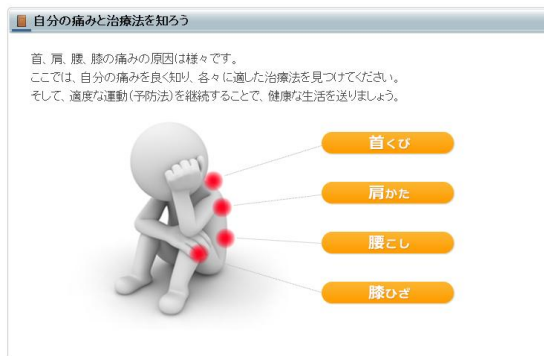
自分の痛みと治療法を知ろう

首、肩、腰、膝の痛みの原因は様々です。
ここでは、自分の痛みを良く知り、各々に適した治療法を見つけてください。
そして、適度な運動(予防法)を継続することで、健康な生活を送りましょう。

首くび

肩かた

腰こし

膝ひざ